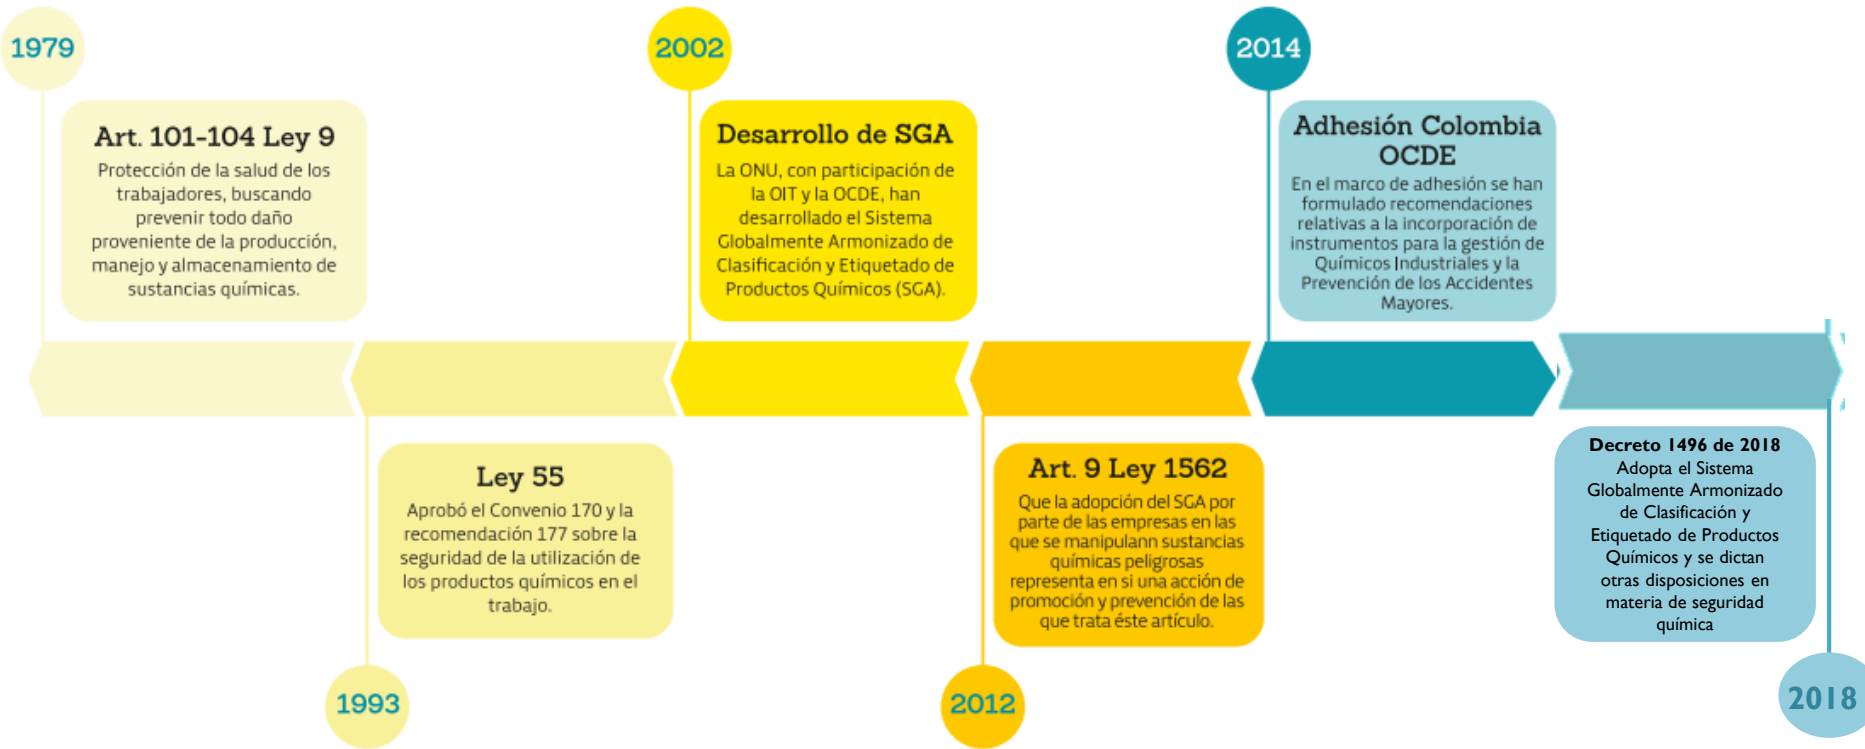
1979

Art. 101-104 Ley 9

Protección de la salud de los trabajadores, buscando prevenir todo daño proveniente de la producción, manejo y almacenamiento de sustancias químicas.

2002

Desarrollo de SGA

La ONU, con participación de la OIT y la OCDE, han desarrollado el Sistema Globalmente Armonizado de Clasificación y Etiquetado de Productos Químicos (SGA).

2014

Adhesión Colombia OCDE

En el marco de adhesión se han formulado recomendaciones relativas a la incorporación de instrumentos para la gestión de Químicos Industriales y la Prevención de los Accidentes Mayores.

Ley 55

Aprobó el Convenio 170 y la recomendación 177 sobre la seguridad de la utilización de los productos químicos en el trabajo.

1993

Art. 9 Ley 1562

Que la adopción del SGA por parte de las empresas en las que se manipulann sustancias químicas peligrosas representa en sí una acción de promoción y prevención de las que trata éste artículo.

2012

Decreto 1496 de 2018

Adopta el Sistema Globalmente Armonizado de Clasificación y Etiquetado de Productos Químicos y se dictan otras disposiciones en materia de seguridad química

2018